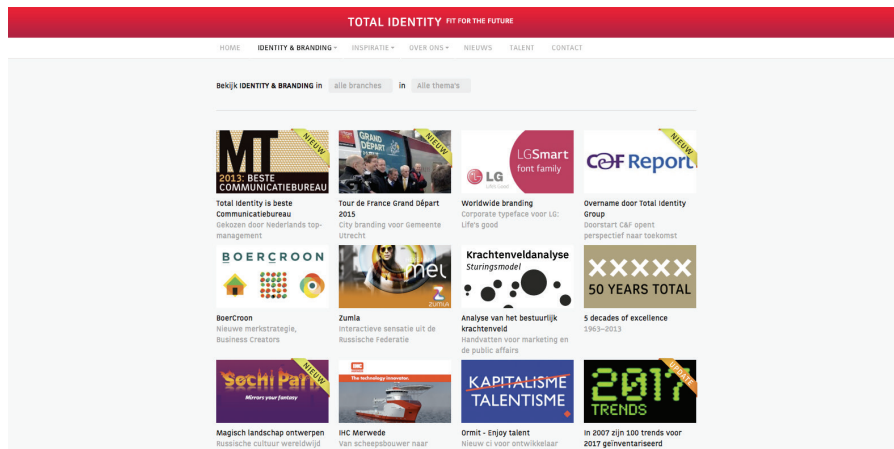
TOTAL IDENTITY FIT FOR THE FUTURE

HOME IDENTITY & BRANDING INSPIRATIE OVER ONS NIEUWS TALENT CONTACT

Bekijk IDENTITY & BRANDING in alle branches in Alle thema's

MT 2013: BESTE COMMUNICATIEBUREAU NIEUW

Total Identity is beste Communicatiebureau
Gekozen door Nederlands topmanagement

GRAND DÉPART NIEUW

Tour de France Grand Départ 2015
City branding voor Gemeente Utrecht

LG LGSmart font family

Worldwide branding
Corporate typeface voor LG: Life's good

C&F Report NIEUW

Overname door Total Identity Group
Doorstart C&F opent perspectief naar toekomst

BOERCROON

BoerCroon
Nieuwe merkstrategie, Business Creators

ZUMLA

Zumla
Interactieve sensatie uit de Russische Federatie

Krachtenveldanalyse Sturingsmodel

Analyse van het bestuurlijk krachtenveld
Handvatten voor marketing en de public affairs

XXXXX 50 YEARS TOTAL

5 decades of excellence
1963–2013

Sochi Park Mirrors your fantasy NIEUW

Magisch landschap ontwerpen
Russische cultuur wereldwijd

IHC The technology innovator.

IHC Merwede
Van scheepsbouwer naar

KAPITALISME TALENTISME

Ormit - Enjoy talent
Nieuw ci voor ontwikkelaar

2017 TRENDS UPDATE

In 2007 zijn 100 trends voor 2017 geïnventariseerd